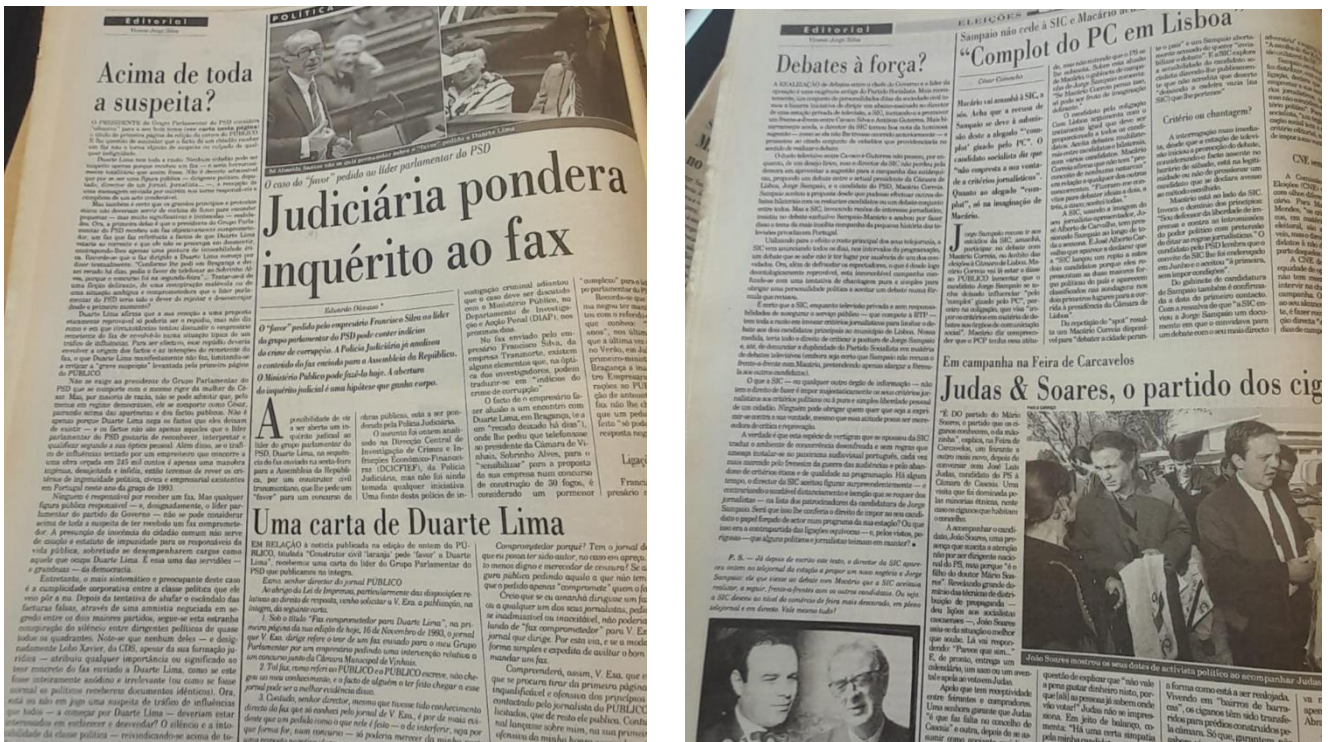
Editorial

Vicente Jorge Silva

Acima de toda a suspeita?

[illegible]

POLÍTICA

O caso do "favor" pedido ao líder parlamentar do PSD

Judiciária pondera inquérito ao fax

Eduardo Oliveira

O "favor" pedido pelo empresário Francisco Silva ao líder do grupo parlamentar do PSD pode conter indícios do crime de corrupção. A Polícia Judiciária já analisou o conteúdo do fax enviado para a Assembleia da República. O Ministério Público pode fazê-lo hoje. A abertura do inquérito judicial é uma hipótese que ganha corpo.

A possibilidade de vir a ser aberto um inquérito judicial ao líder do grupo parlamentar do PSD, Duarte Lima, na sequência do fax enviado na semana passada para a Assembleia da República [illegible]

Uma carta de Duarte Lima

EM RELAÇÃO à notícia publicada na edição de ontem do PÚBLICO, intitulada "Construtor civil 'lavanja' pede 'favor' a Duarte Lima", recebemos uma carta do líder do Grupo Parlamentar do PSD que publicamos na íntegra.

Exmo. senhor director do jornal PÚBLICO

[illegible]

Ligaç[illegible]

Editorial

Vicente Jorge Silva

Debates à força?

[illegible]

ELEIÇÕES

Sampaio não cede à SIC e Macário ac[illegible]

"Complot do PC em Lisboa"

César Camacho

Macário vai amanhã à SIC, e não. Acha que o acesso de Sampaio se deve à admissão de um "complot" gizado pelo PC".

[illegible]

Critério ou chantagem?

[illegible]

CNE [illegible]

P. S. — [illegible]

Em campanha na Feira de Carcavelos

Judas & Soares, o partido dos cig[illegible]

"É DO partido do Mário Soares, o partido que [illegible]

João Soares em seus dotes de activista político ao acompanhar Judas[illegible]